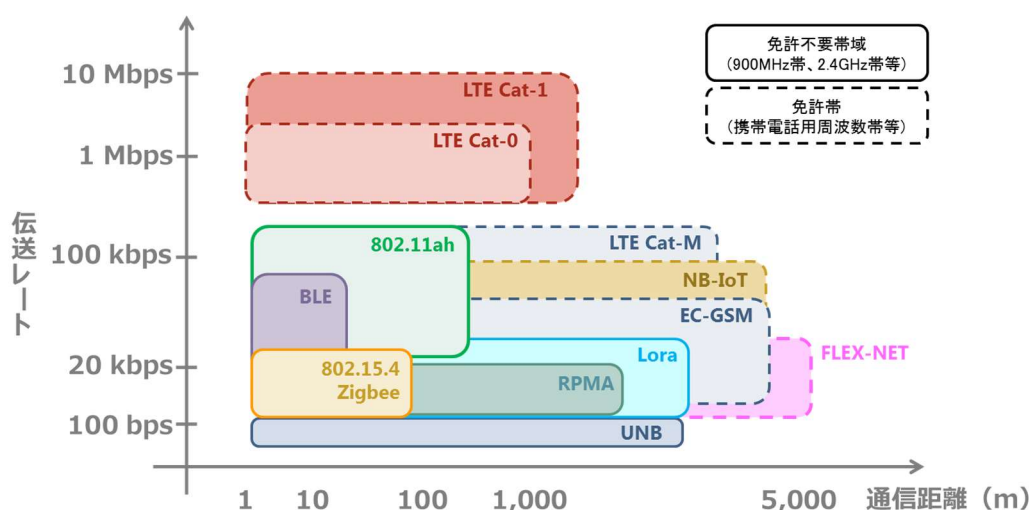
免許不要帯域
(900MHz帯、2.4GHz帯等)

免許帯
(携帯電話用周波数帯等)

10 Mbps
1 Mbps
100 kbps
20 kbps
100 bps

伝送レート

LTE Cat-1
LTE Cat-0
802.11ah
LTE Cat-M
NB-IoT
BLE
EC-GSM
FLEX-NET
Lora
802.15.4
Zigbee
RPMA
UNB

1
10
100
1,000
5,000
通信距離（m）